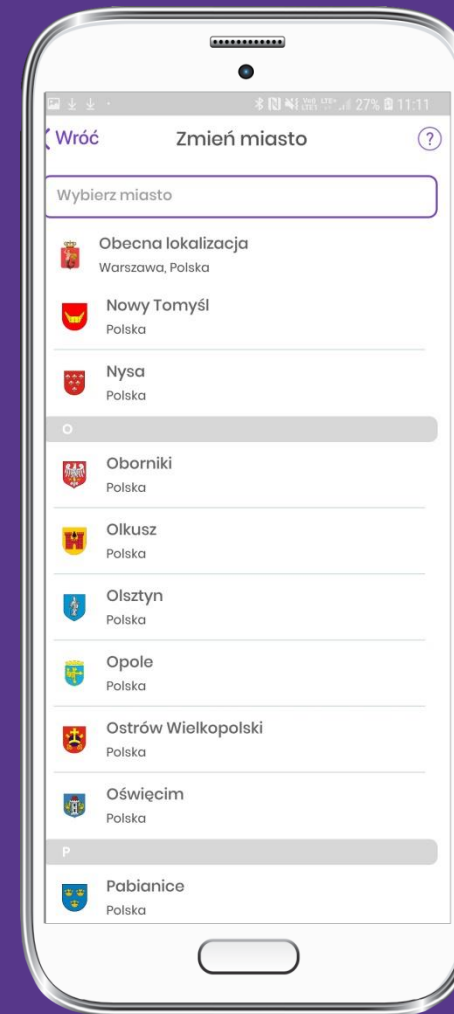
27% 11:11

Wróć Zmień miasto ?

Wybierz miasto

Obecna lokalizacja
Warszawa, Polska

Nowy Tomyśl
Polska

Nysa
Polska

O

Oborniki
Polska

Olkusz
Polska

Olsztyn
Polska

Opole
Polska

Ostrów Wielkopolski
Polska

Oświęcim
Polska

P

Pabianice
Polska